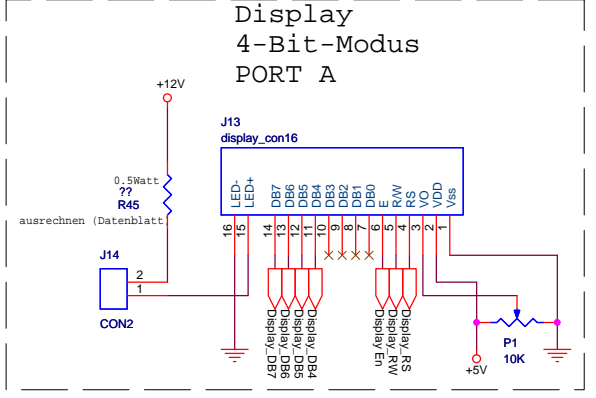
Display
4-Bit-Modus
PORT A

+12V

J13
display_con16

0.5Watt
??
R45
ausrechnen (Datenblatt)

LED-
LED+
DB7
DB6
DB5
DB4
DB3
DB2
DB1
DB0
E
R/W
RS
VO
VDD
Vss

16 15 14 13 12 11 10 9 8 7 6 5 4 3 2 1

J14
2
1
CON2

Display_DB7
Display_DB6
Display_DB5
Display_DB4

Display_En
Display_RW
Display_RS

P1
10K

+5V